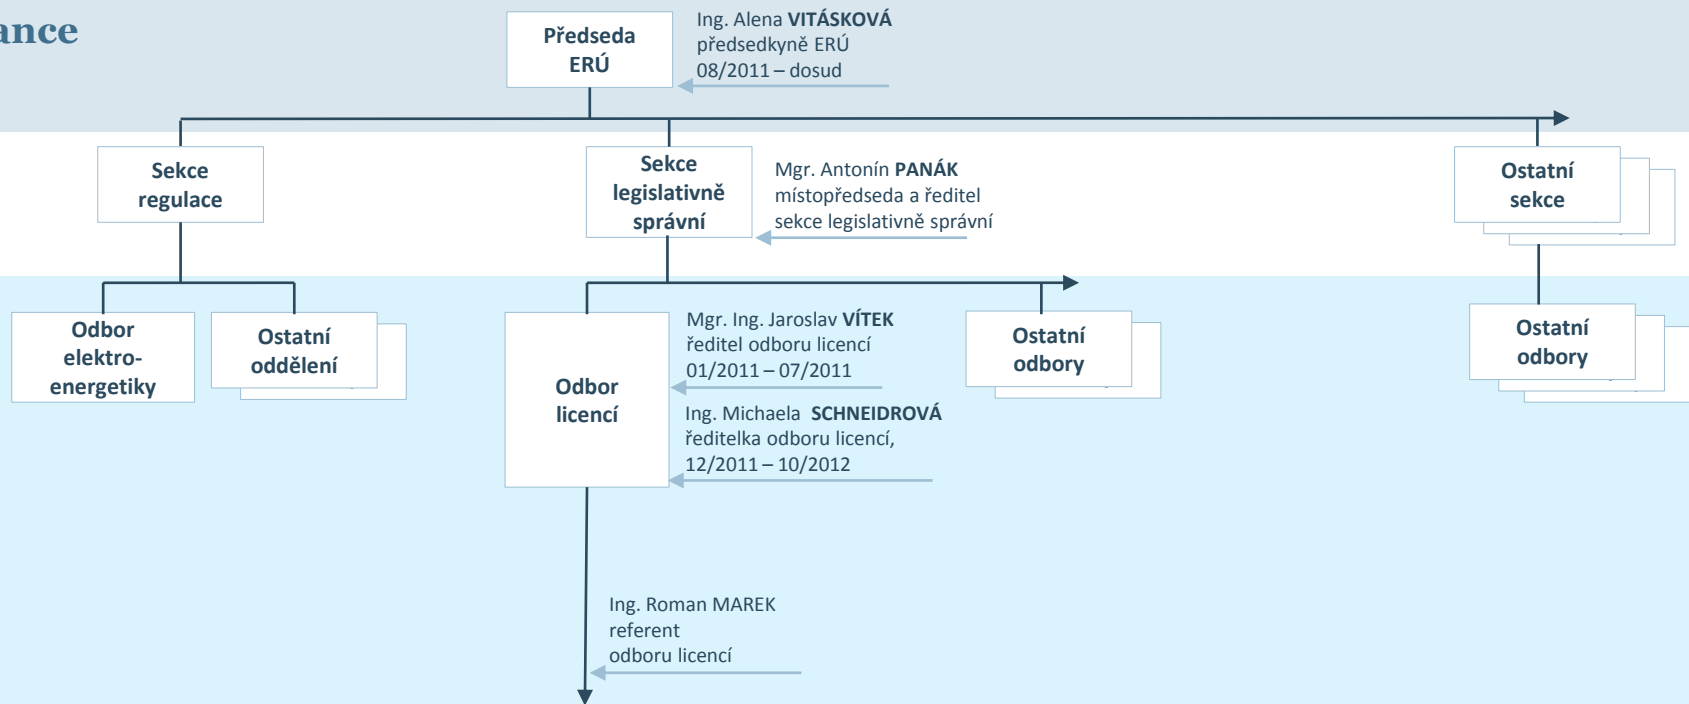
ance

Předseda ERÚ

Ing. Alena VITÁSKOVÁ
předsedkyně ERÚ
08/2011 – dosud

Sekce regulace

Sekce legislativně správní

Mgr. Antonín PANÁK
místopředseda a ředitel sekce legislativně správní

Ostatní sekce

Odbor elektroenergetiky

Ostatní oddělení

Odbor licencí

Mgr. Ing. Jaroslav VÍTEK
ředitel odboru licencí
01/2011 – 07/2011

Ing. Michaela SCHNEIDROVÁ
ředitelka odboru licencí,
12/2011 – 10/2012

Ostatní odbory

Ostatní odbory

Ing. Roman MAREK
referent
odboru licencí